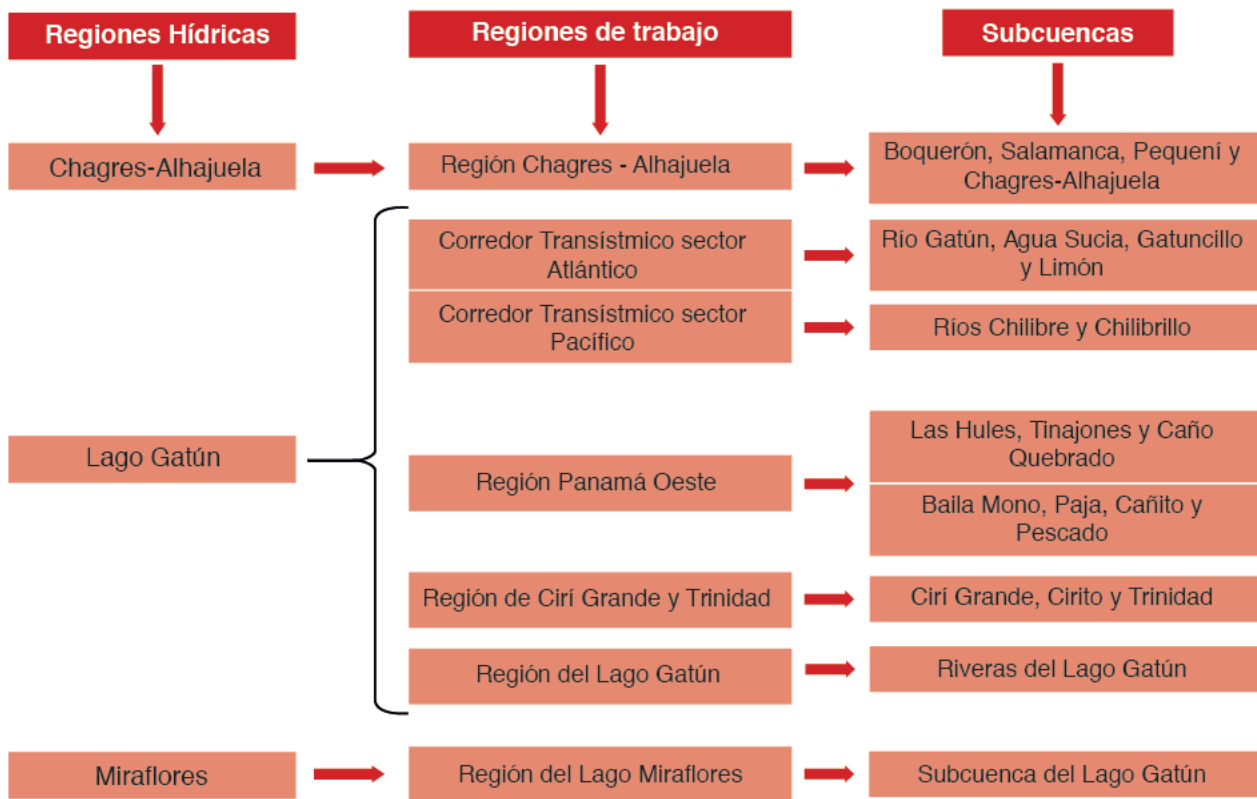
Regiones Hídricas

Regiones de trabajo

Subcuencas

Chagres-Alhajuela

Región Chagres - Alhajuela

Boquerón, Salamanca, Pequení y Chagres-Alhajuela

Corredor Transístmico sector Atlántico

Río Gatún, Agua Sucia, Gatuncillo y Limón

Corredor Transístmico sector Pacífico

Ríos Chilibre y Chilibrillo

Lago Gatún

Región Panamá Oeste

Las Hules, Tinajones y Caño Quebrado

Baila Mono, Paja, Cañito y Pescado

Región de Cirí Grande y Trinidad

Cirí Grande, Cirito y Trinidad

Región del Lago Gatún

Riveras del Lago Gatún

Miraflores

Región del Lago Miraflores

Subcuenca del Lago Gatún